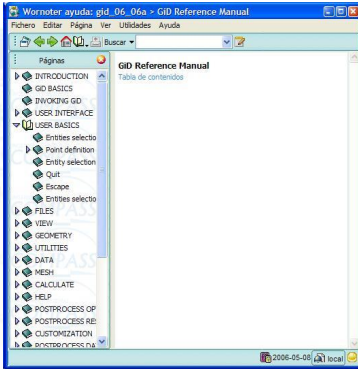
Wornoter ayuda: gid_06_06a > GiD Reference Manual

Fichero Editar Página Ver Utilidades Ayuda

Buscar

Páginas

INTRODUCTION
GID BASICS
INVOKING GID
USER INTERFACE
USER BASICS
Entities selectio
Point definition
Entity selection
Quit
Escape
Entities selectio
FILES
VIEW
GEOMETRY
UTILITIES
DATA
MESH
CALCULATE
HELP
POSTPROCESS OP
POSTPROCESS RE
CUSTOMIZATION
POSTPROCESS DA

GiD Reference Manual
Tabla de contenidos

2006-05-08 local